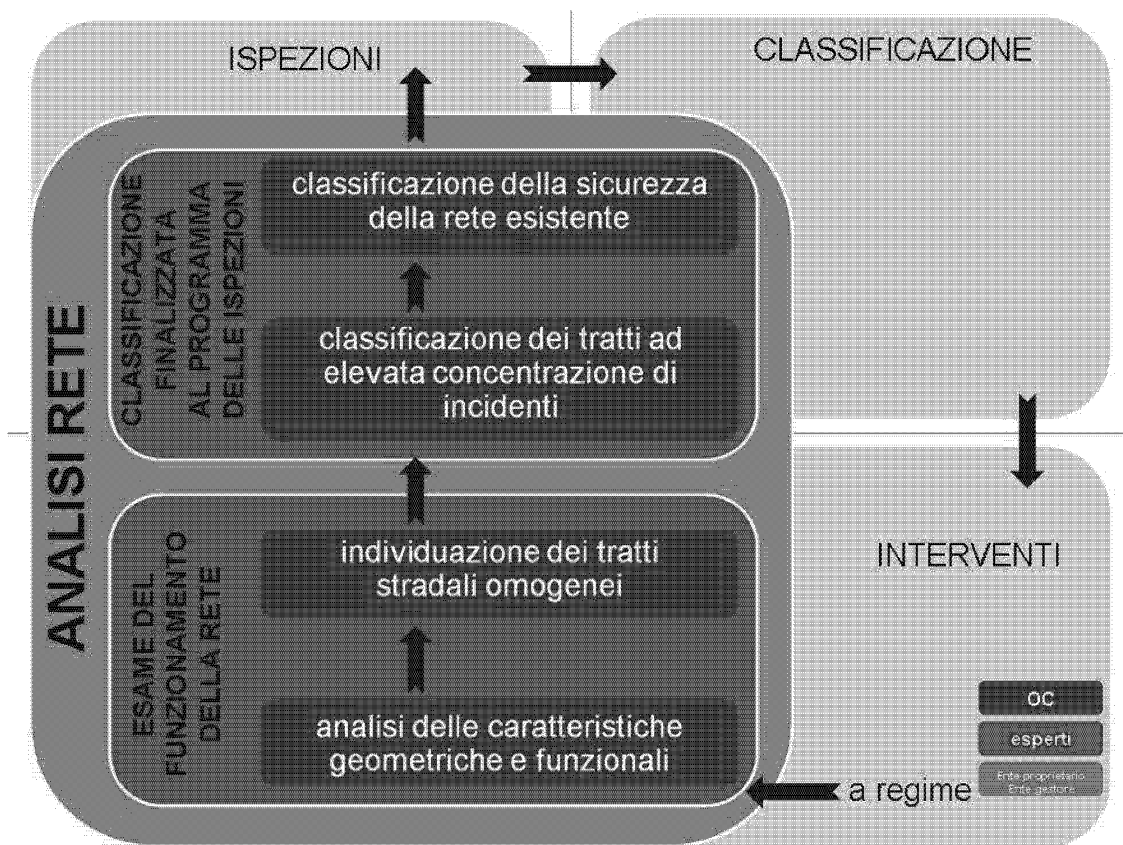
ISPEZIONI

CLASSIFICAZIONE

ANALISI RETE

CLASSIFICAZIONE FINALIZZATA AL PROGRAMMA DELLE ISPEZIONI

classificazione della sicurezza della rete esistente

classificazione dei tratti ad elevata concentrazione di incidenti

ESAME DEL FUNZIONAMENTO DELLA RETE

individuazione dei tratti stradali omogenei

analisi delle caratteristiche geometriche e funzionali

INTERVENTI

OC

esperti

Ente proprietario
Ente gestore

a regime